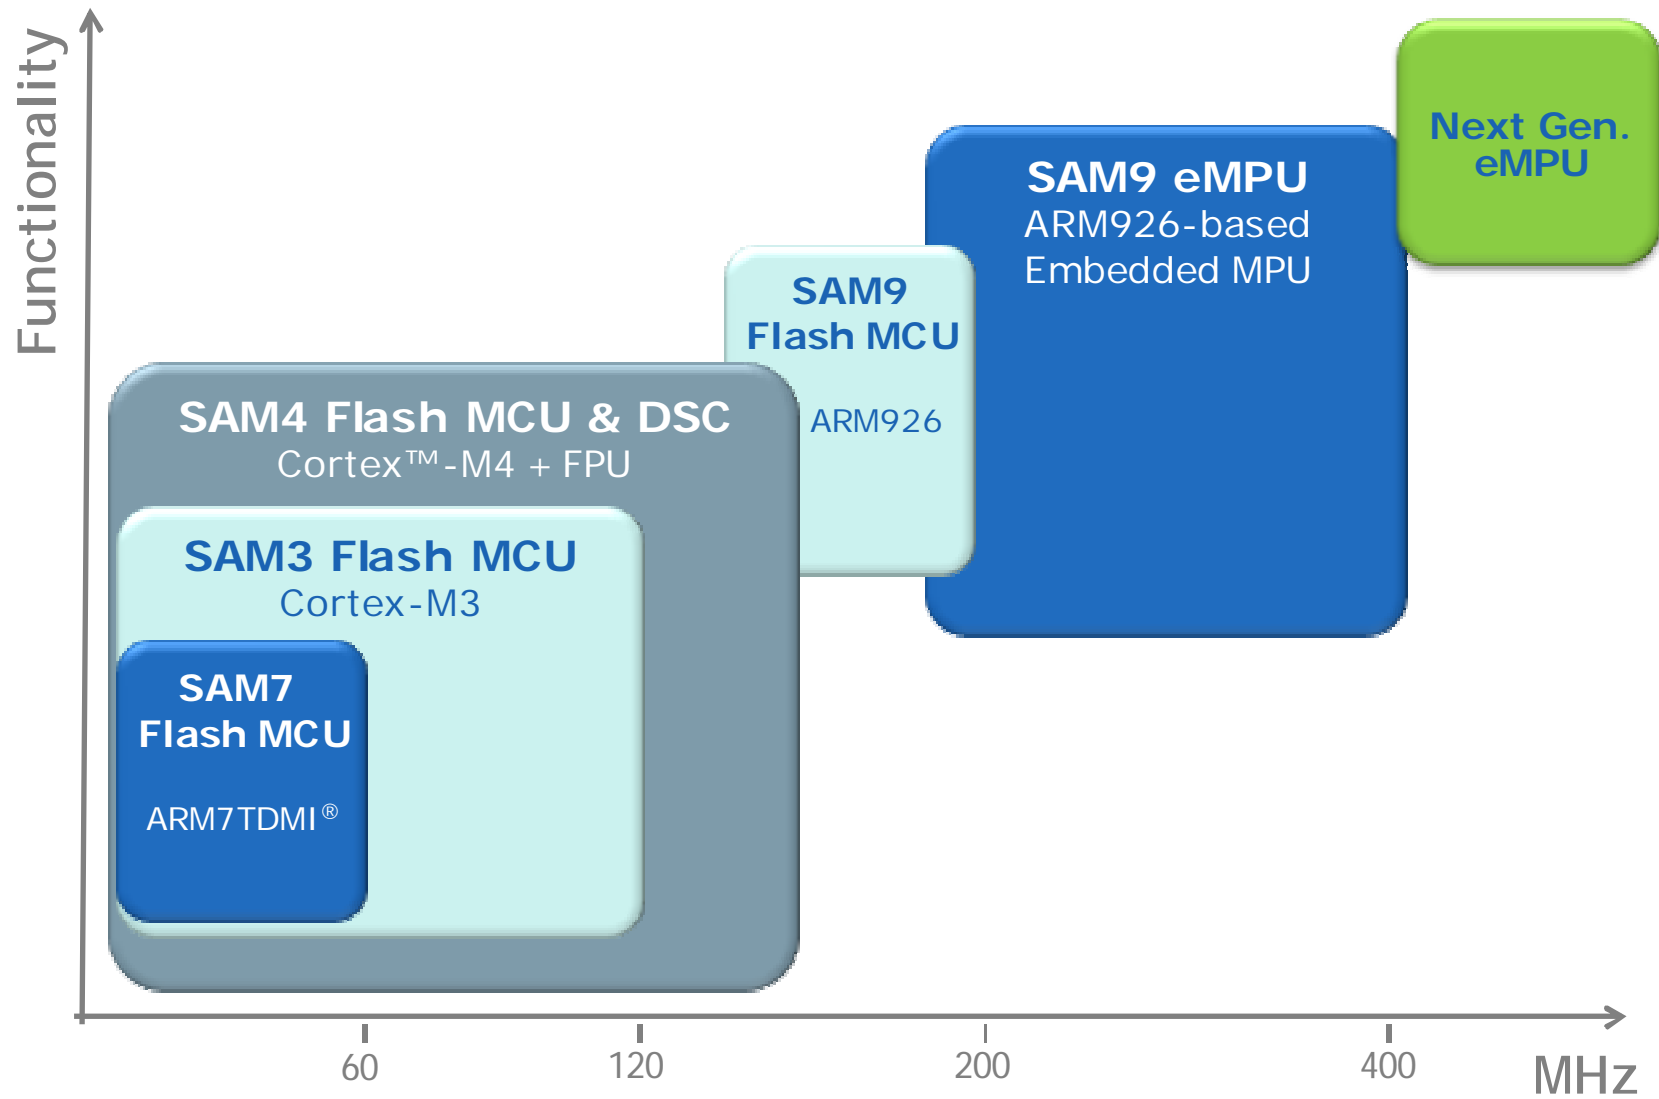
Functionality

Next Gen. eMPU

SAM9 eMPU
ARM926-based Embedded MPU

SAM9 Flash MCU

ARM926

SAM4 Flash MCU & DSC
Cortex™-M4 + FPU

SAM3 Flash MCU
Cortex-M3

SAM7 Flash MCU

ARM7TDMI®

60

120

200

400

MHz